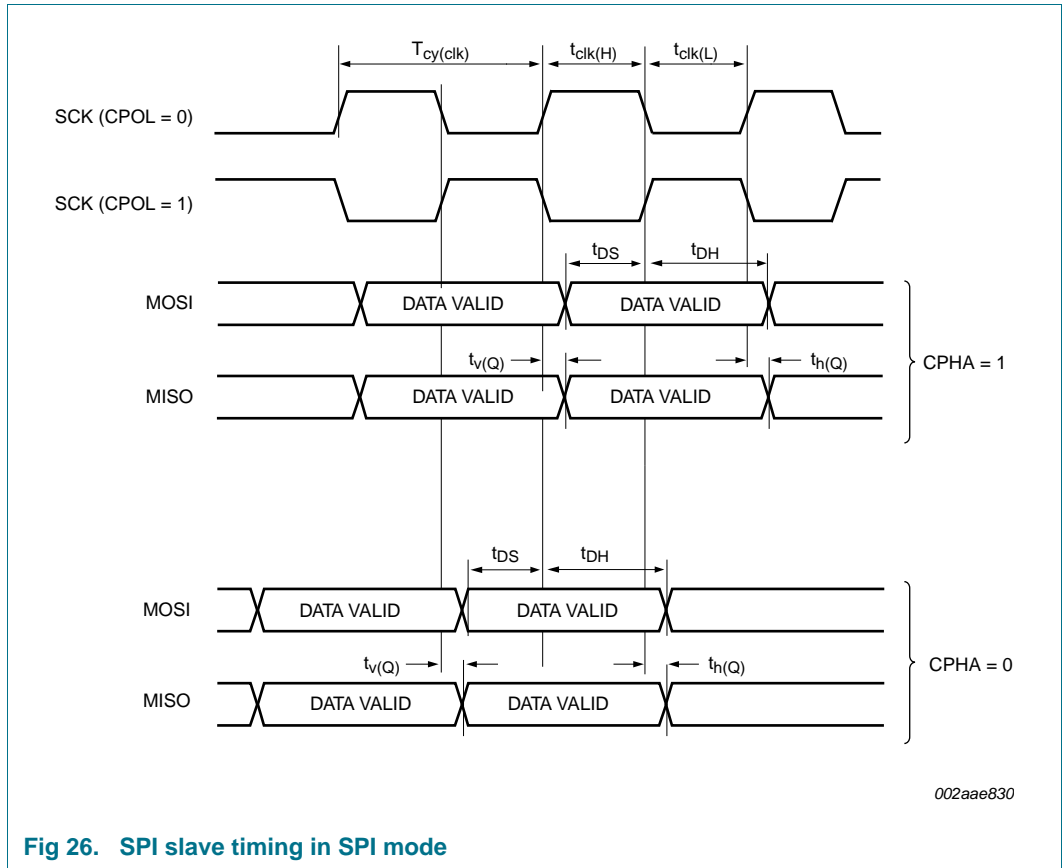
$T_{cy(clk)}$

$t_{clk(H)}$

$t_{clk(L)}$

SCK (CPOL = 0)

SCK (CPOL = 1)

$t_{DS}$

$t_{DH}$

MOSI

DATA VALID

DATA VALID

$t_{v(Q)}$

$t_{h(Q)}$

CPHA = 1

MISO

DATA VALID

DATA VALID

$t_{DS}$

$t_{DH}$

MOSI

DATA VALID

DATA VALID

$t_{v(Q)}$

$t_{h(Q)}$

CPHA = 0

MISO

DATA VALID

DATA VALID

002aae830

Fig 26. SPI slave timing in SPI mode